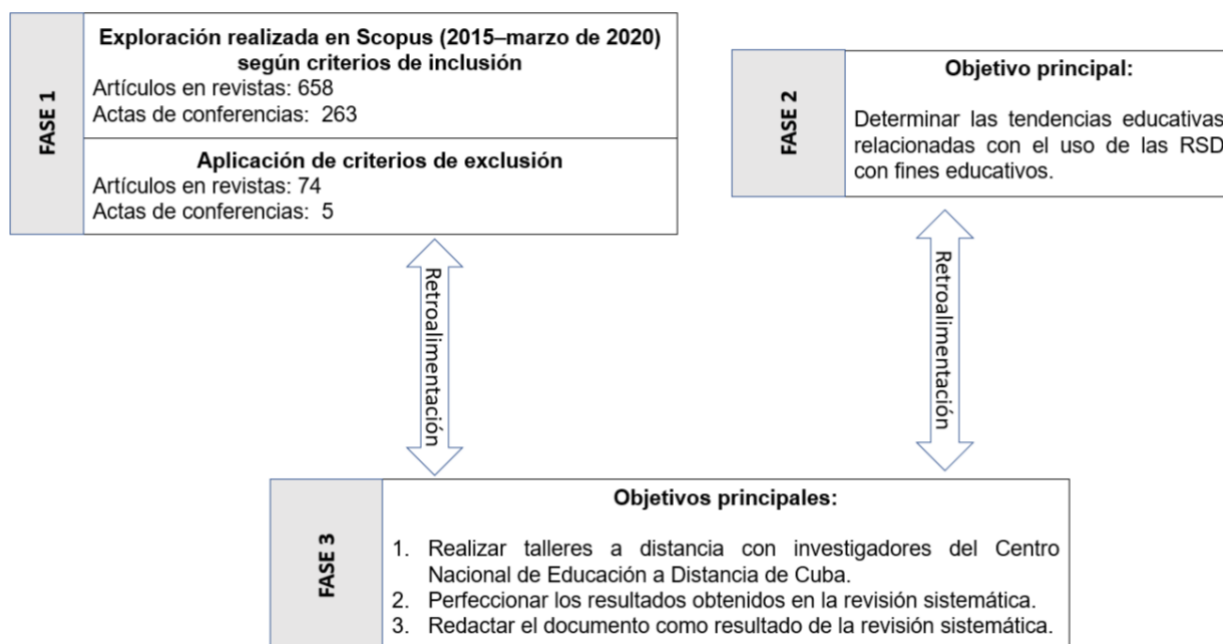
FASE 1

Exploración realizada en Scopus (2015–marzo de 2020) según criterios de inclusión
Artículos en revistas: 658
Actas de conferencias: 263

Aplicación de criterios de exclusión
Artículos en revistas: 74
Actas de conferencias: 5

FASE 2

Objetivo principal:

Determinar las tendencias educativas relacionadas con el uso de las RSD con fines educativos.

Retroalimentación

Retroalimentación

FASE 3

Objetivos principales:

1. Realizar talleres a distancia con investigadores del Centro Nacional de Educación a Distancia de Cuba.
2. Perfeccionar los resultados obtenidos en la revisión sistemática.
3. Redactar el documento como resultado de la revisión sistemática.